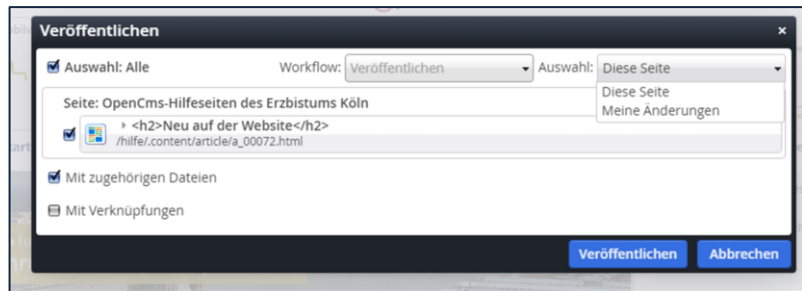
Veröffentlichen ×

Auswahl: Alle

Workflow: Veröffentlichen

Auswahl: Diese Seite

Diese Seite
Meine Änderungen

Seite: OpenCms-Hilfeseiten des Erzbistums Köln

<h2>Neu auf der Website</h2>
/hilfe/.content/article/a_00072.html

Mit zugehörigen Dateien

Mit Verknüpfungen

Veröffentlichen Abbrechen